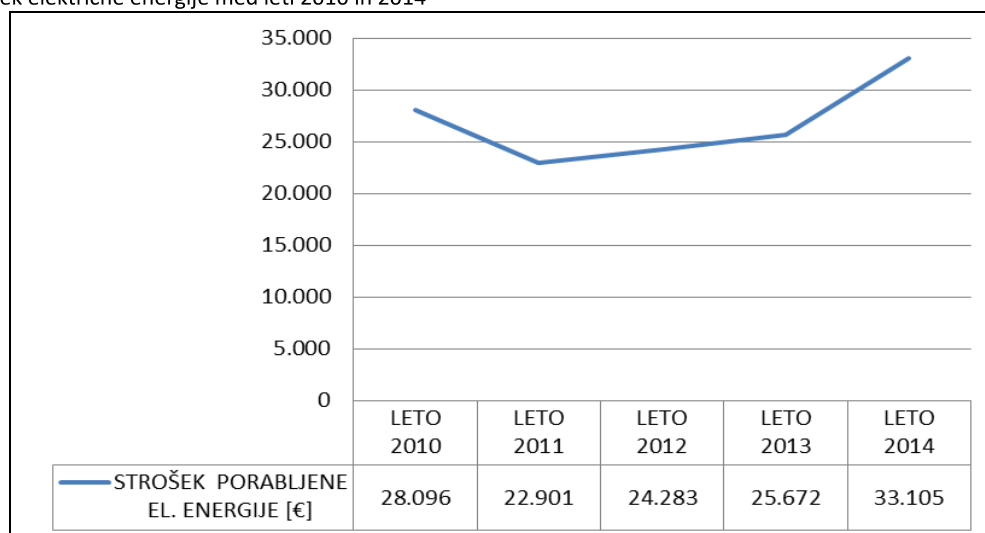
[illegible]ek električne energije med leti 2010 in 2014

35.000
30.000
25.000
20.000
15.000
10.000
5.000
0

| | LETO 2010 | LETO 2011 | LETO 2012 | LETO 2013 | LETO 2014 |
|---|---|---|---|---|---|
| STROŠEK PORABLJENE EL. ENERGIJE [€] | 28.096 | 22.901 | 24.283 | 25.672 | 33.105 |